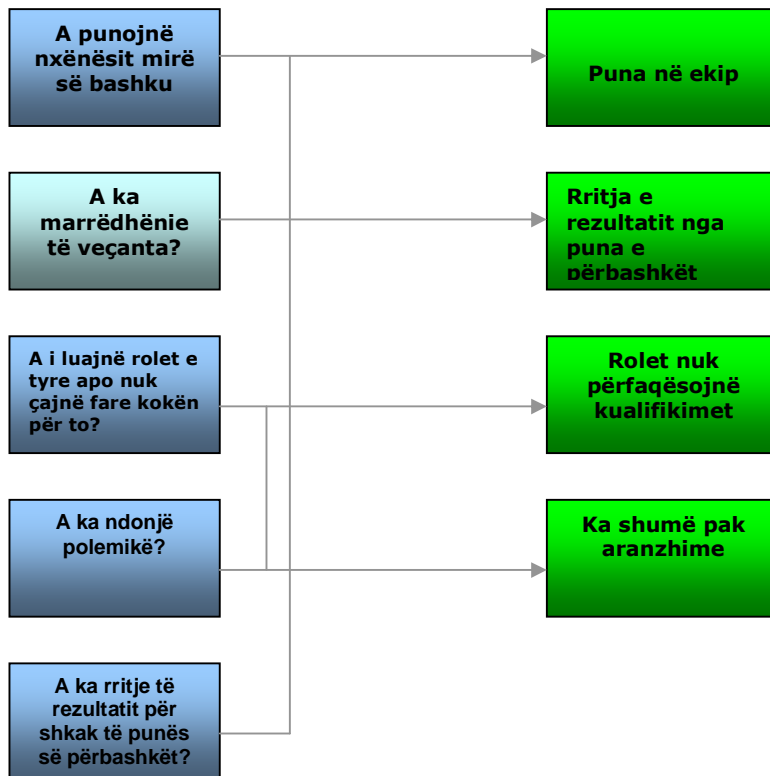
A punojnë nxënësit mirë së bashku

A ka marrëdhënie të veçanta?

A i luajnë rolet e tyre apo nuk çajnë fare kokën për to?

A ka ndonjë polemikë?

A ka rritje të rezultatit për shkak të punës së përbashkët?

Puna në ekip

Rritja e rezultatit nga puna e përbashkët

Rolet nuk përfaqësojnë kualifikimet

Ka shumë pak aranzhime